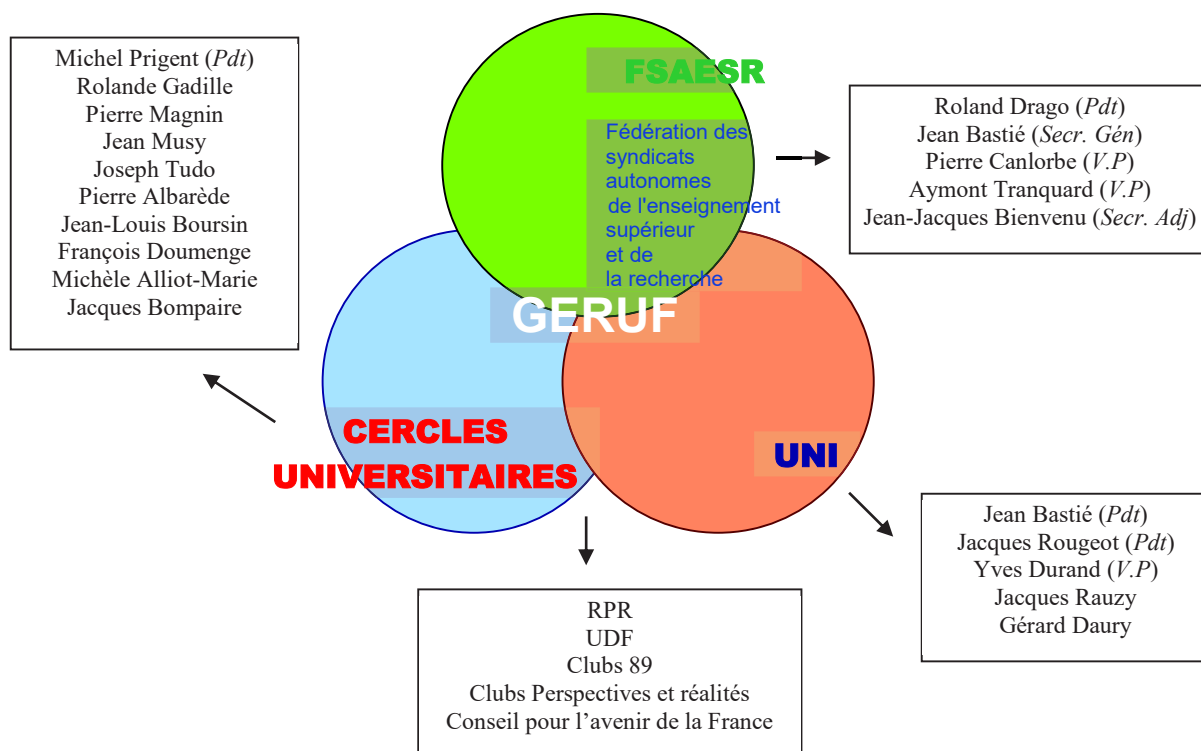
Michel Prigent (*Pdt*)
Rolande Gadille
Pierre Magnin
Jean Musy
Joseph Tudo
Pierre Albarède
Jean-Louis Boursin
François Doumenge
Michèle Alliot-Marie
Jacques Bompaire

FSAESR

Fédération des syndicats autonomes de l'enseignement supérieur et de la recherche

Roland Drago (*Pdt*)
Jean Bastié (*Secr. Gén*)
Pierre Canlorbe (*V.P*)
Aymont Tranquard (*V.P*)
Jean-Jacques Bienvenu (*Secr. Adj*)

GERUF

CERCLES UNIVERSITAIRES

UNI

Jean Bastié (*Pdt*)
Jacques Rougeot (*Pdt*)
Yves Durand (*V.P*)
Jacques Rauzy
Gérard Daury

RPR
UDF
Clubs 89
Clubs Perspectives et réalités
Conseil pour l'avenir de la France